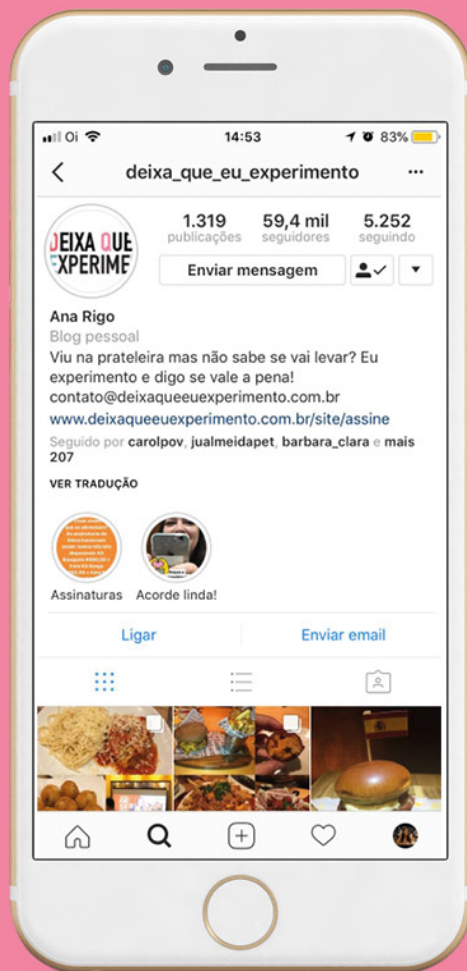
Oi 14:53 83%

deixa_que_eu_experimento ···

DEIXA QUE EXPERIME

1.319 publicações
59,4 mil seguidores
5.252 seguindo

Enviar mensagem

Ana Rigo
Blog pessoal
Viu na prateleira mas não sabe se vai levar? Eu experimento e digo se vale a pena!
contato@deixaqueeuexperimento.com.br
www.deixaqueeuexperimento.com.br/site/assine
Seguido por carolpov, jualmeidapet, barbara_clara e mais 207

VER TRADUÇÃO

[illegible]

Assinaturas Acorde linda!

Ligar Enviar email